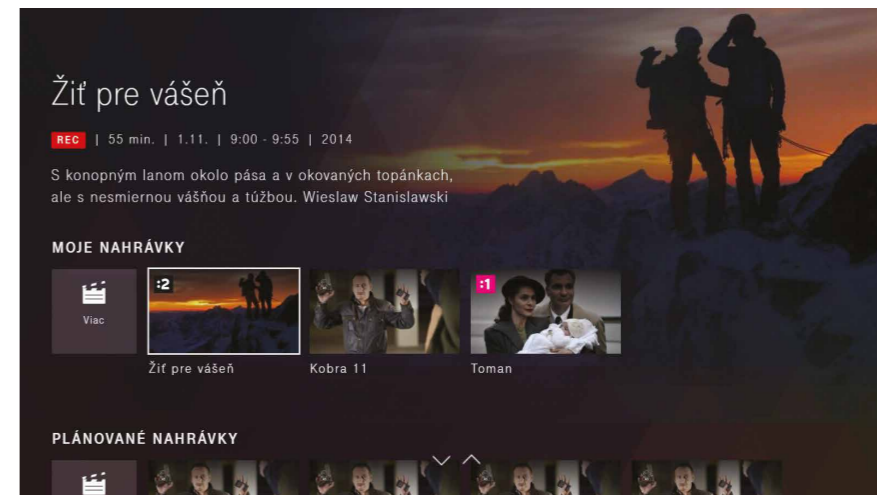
Žiť pre vášeň

REC | 55 min. | 1.11. | 9:00 - 9:55 | 2014

S konopným lanom okolo pása a v okovaných topánkach, ale s nesmiernou vášňou a túžbou. Wieslaw Stanislawski

MOJE NAHRÁVKY

Viac

:2

Žiť pre vášeň

Kobra 11

:1

Toman

PLÁNOVANÉ NAHRÁVKY